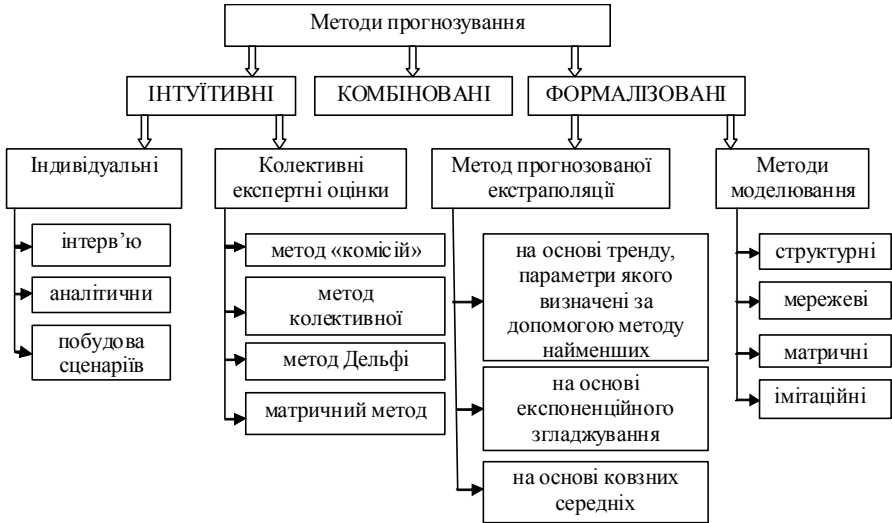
Методи прогнозування

ІНТУЇТИВНІ

КОМБІНОВАНІ

ФОРМАЛІЗОВАНІ

Індивідуальні

інтерв'ю

аналітични

побудова сценаріїв

Колективні експертні оцінки

метод «комісій»

метод колективної

метод Дельфі

матричний метод

Метод прогнозованої екстраполяції

на основі тренду, параметри якого визначені за допомогою методу найменших

на основі експоненційного згладжування

на основі ковзних середніх

Методи моделювання

структурні

мережеві

матричні

імітаційні